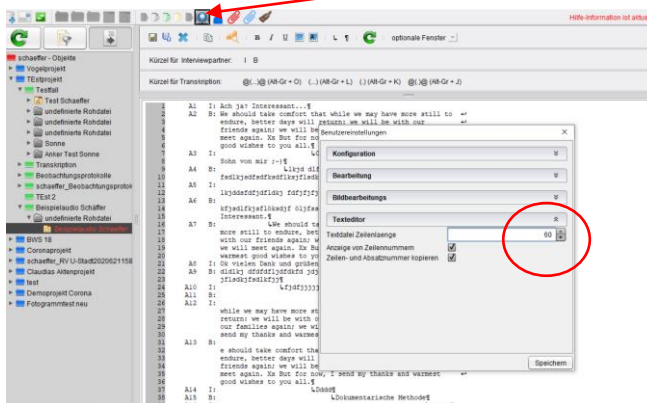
Hilfe-Information ist aktu

optionale Fenster

Kürzel für Interviewpartner: I B

Kürzel für Transkription: @(...)@ (Alt-Gr + O) (...) (Alt-Gr + L) (.) (Alt-Gr + K) @(.)@ (Alt-Gr + J)

schaeffer - Objekte
Vogelprojekt
TExtprojekt
Testfall
Test Schaeffer
undefinierte Rohdatei
undefinierte Rohdatei
undefinierte Rohdatei
Sonne
Anker Test Sonne
Transkription
Beobachtungsprotokolle
schaeffer_Beobachtungsprotoko
Test 2
Beispielaudio Schäfer
undefinierte Rohdatei
Beispielaudio Schaeffer
BWS 18
Coronaprojekt
schaeffer_RV U-Stadt2020621158
Claudias Aktenprojekt
test
Demoprojekt Corona
Fotogrammtest neu

A1 I: Ach ja? Interessant...¶
A2 B: We should take comfort that while we may have more still to endure, better days will return: we will be with our friends again; we will be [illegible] meet again. Xs But for no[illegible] good wishes to you all.¶
A3 I: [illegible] Sohn von mir ;-)¶
A4 B: Lkjd dl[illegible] fsdlkjedfedfkedflkejfled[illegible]
A5 I: lkjddefdfjdflkj fdfjfjf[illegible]
A6 B: kfjadlfkjaflökadjf ölj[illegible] Interessant.¶
A7 B: We should ta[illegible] more still to endure, bet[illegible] with our friends again; w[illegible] we will meet again. Xs Bu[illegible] warmest good wishes to yo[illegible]
A8 I: Os vielen Dank und grüße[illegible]
A9 B: dldlkj dfdfdfljdfdkfd jdj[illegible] jfladkjfadlkfjj¶
A10 I: Lfjdfj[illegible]
A11 B:
A12 I: while we may have more st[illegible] return: we will be with o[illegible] our families again; we wi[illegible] send my thanks and warme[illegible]
A13 B: e should take comfort tha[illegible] endure, better days will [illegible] friends again; we will be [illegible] meet again. Xs But for now, I send my thanks and warmest good wishes to you all.¶
A14 I: Ldddd¶
A15 B: Ldokumentarische Methode¶

Benutzereinstellungen
Konfiguration
Bearbeitung
Bildbearbeitungs
Texteditor
Textdatei Zeilenlaenge 60
Anzeige von Zeilennummern
Zeilen- und Absatznummer kopieren
Speichern